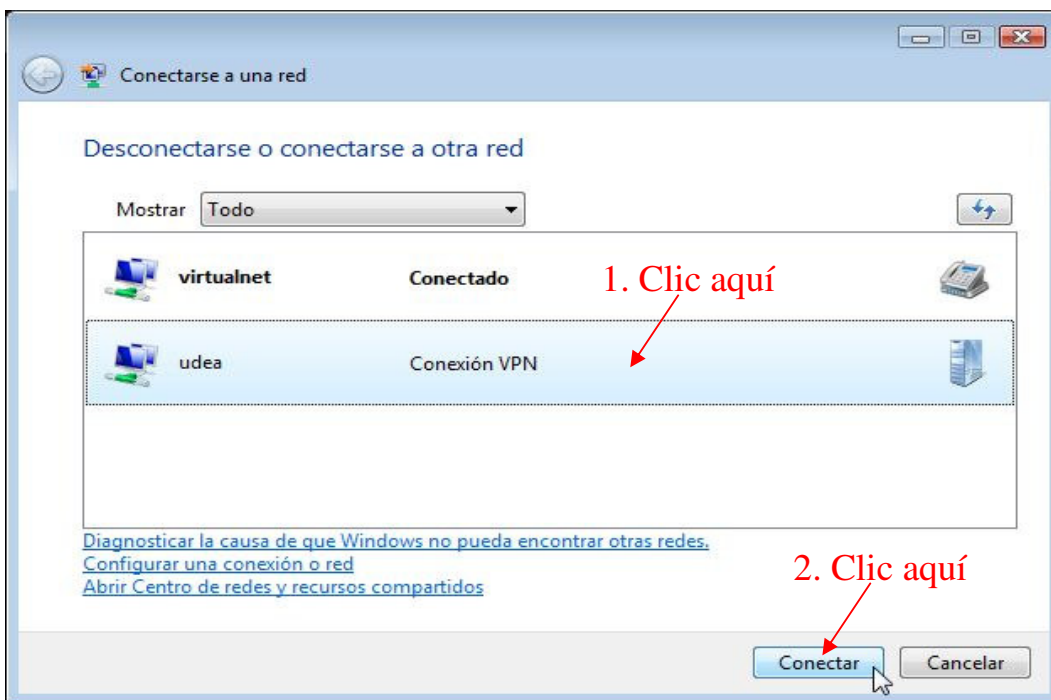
Conectarse a una red

Desconectarse o conectarse a otra red

Mostrar Todo

virtualnet Conectado

1. Clic aquí

udea Conexión VPN

Diagnosticar la causa de que Windows no pueda encontrar otras redes.
Configurar una conexión o red
Abrir Centro de redes y recursos compartidos

2. Clic aquí

Conectar Cancelar